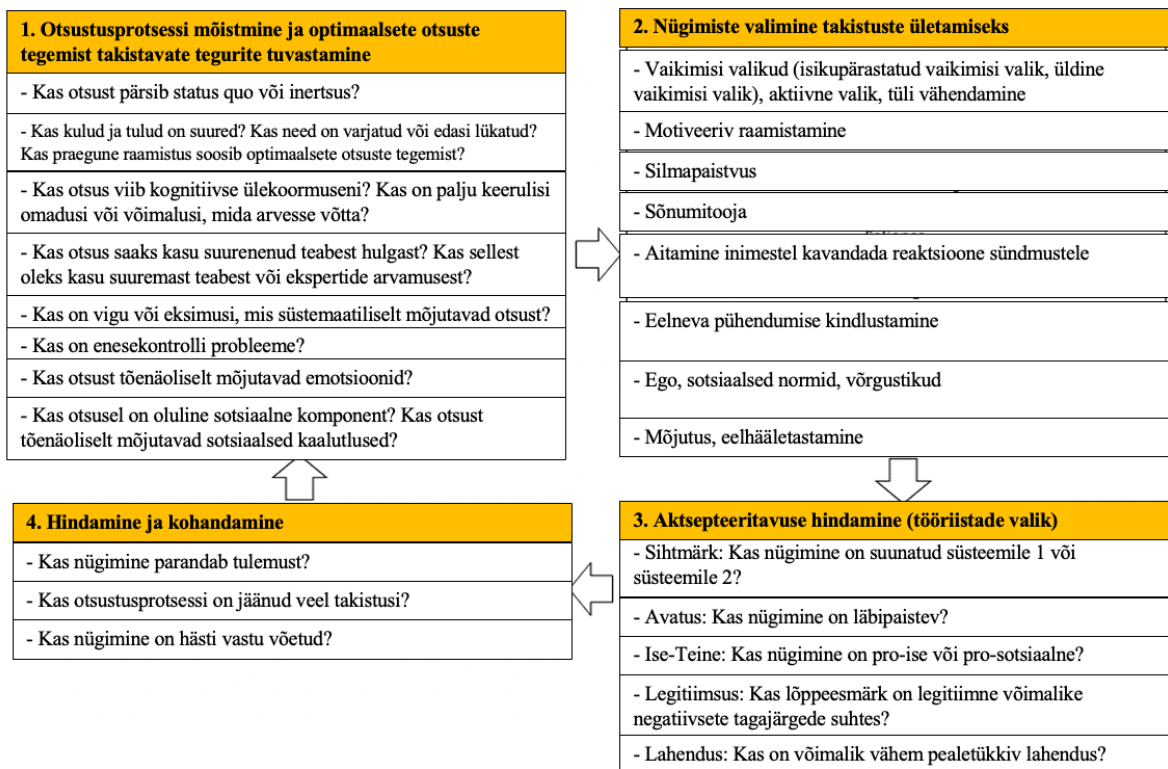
1. Otsustusprotsessi mõistmine ja optimaalsete otsuste tegemist takistavate tegurite tuvastamine

- Kas otsust pärsib status quo või inertsus?

- Kas kulud ja tulud on suured? Kas need on varjatud või edasi lükatud? Kas praegune raamistus soosib optimaalsete otsuste tegemist?

- Kas otsus viib kognitiivse ülekoormuseni? Kas on palju keerulisi omadusi või võimalusi, mida arvesse võtta?

- Kas otsus saaks kasu suurenenud teabest hulgast? Kas sellest oleks kasu suuremast teabest või ekspertide arvamusest?

- Kas on vigu või eksimusi, mis süstemaatiliselt mõjutavad otsust?

- Kas on enesekontrolli probleeme?

- Kas otsust tõenäoliselt mõjutavad emotsioonid?

- Kas otsusel on oluline sotsiaalne komponent? Kas otsust tõenäoliselt mõjutavad sotsiaalsed kaalutlused?

2. Nügimiste valimine takistuste ületamiseks

- Vaikimisi valikud (isikupärastatud vaikimisi valik, üldine vaikimisi valik), aktiivne valik, tüli vähendamine

- Motiveeriv raamistamine

- Silmapaistvus

- Sõnumitooja

- Aitamine inimestel kavandada reaktsioone sündmustele

- Eelneva pühendumise kindlustamine

- Ego, sotsiaalsed normid, võrgustikud

- Mõjutus, eelhäälestamine

3. Aktsepteeritavuse hindamine (tööriistade valik)

- Sihtmärk: Kas nügimine on suunatud süsteemile 1 või süsteemile 2?

- Avatus: Kas nügimine on läbipaistev?

- Ise-Teine: Kas nügimine on pro-ise või pro-sotsiaalne?

- Legitiimsus: Kas lõppeesmärk on legitiimne võimalike negatiivsete tagajärgede suhtes?

- Lahendus: Kas on võimalik vähem pealetükkiv lahendus?

4. Hindamine ja kohandamine

- Kas nügimine parandab tulemust?

- Kas otsustusprotsessi on jäänud veel takistusi?

- Kas nügimine on hästi vastu võetud?